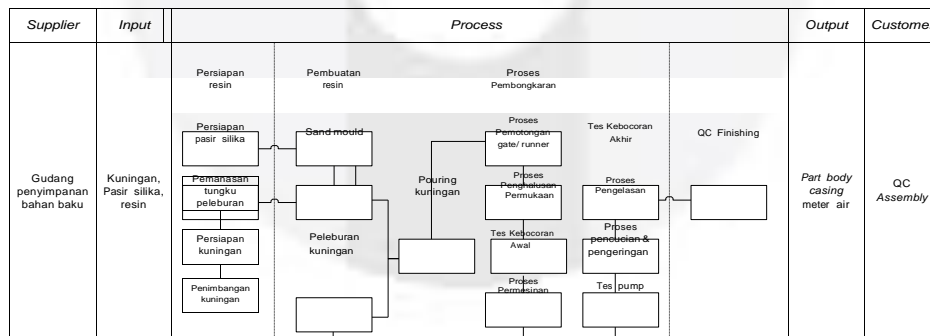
| Supplier | Input | Process | Output | Custome |
|---|---|---|---|---|
| Gudang penyimpanan bahan baku | Kuningan, Pasir silika, resin | Persiapan resin; Pembuatan resin; Proses Pembongkaran; Persiapan pasir silika; Sand mould; Proses Pemotongan gate/ runner; Tes Kebocoran Akhir; QC Finishing; Pemanasan tungku peleburan; Pouring kuningan; Proses Penghalusan Permukaan; Proses Pengelasan; Persiapan kuningan; Peleburan kuningan; Tes Kebocoran Awal; Proses pencucian & pengeringan; Penimbangan kuningan; Proses Permesinan; Tes pump | Part body casing meter air | QC Assembly |